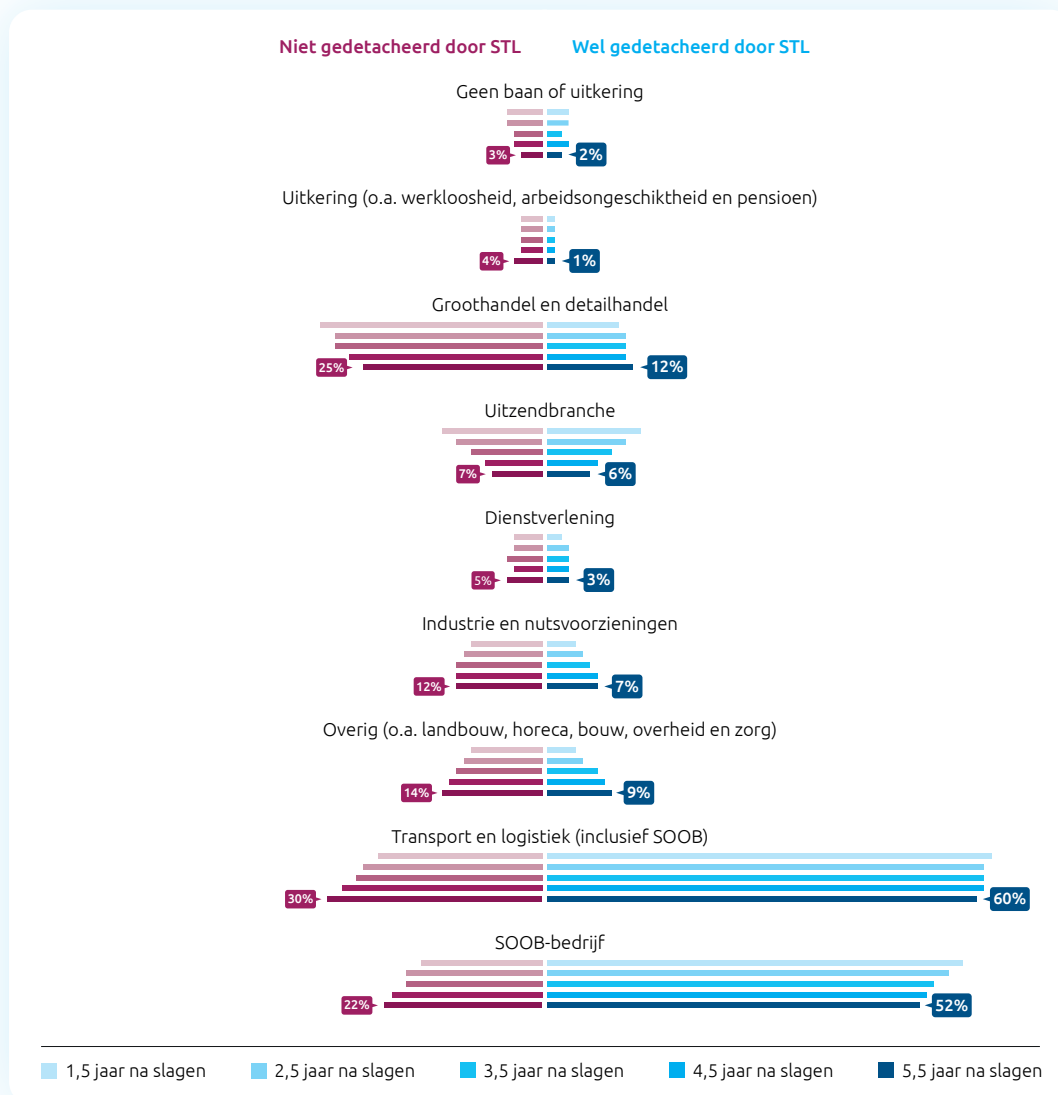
Niet gedetacheerd door STL Wel gedetacheerd door STL

Geen baan of uitkering
3% 2%

Uitkering (o.a. werkloosheid, arbeidsongeschiktheid en pensioen)
4% 1%

Groothandel en detailhandel
25% 12%

Uitzendbranche
7% 6%

Dienstverlening
5% 3%

Industrie en nutsvoorzieningen
12% 7%

Overig (o.a. landbouw, horeca, bouw, overheid en zorg)
14% 9%

Transport en logistiek (inclusief SOOB)
30% 60%

SOOB-bedrijf
22% 52%

1,5 jaar na slagen 2,5 jaar na slagen 3,5 jaar na slagen 4,5 jaar na slagen 5,5 jaar na slagen